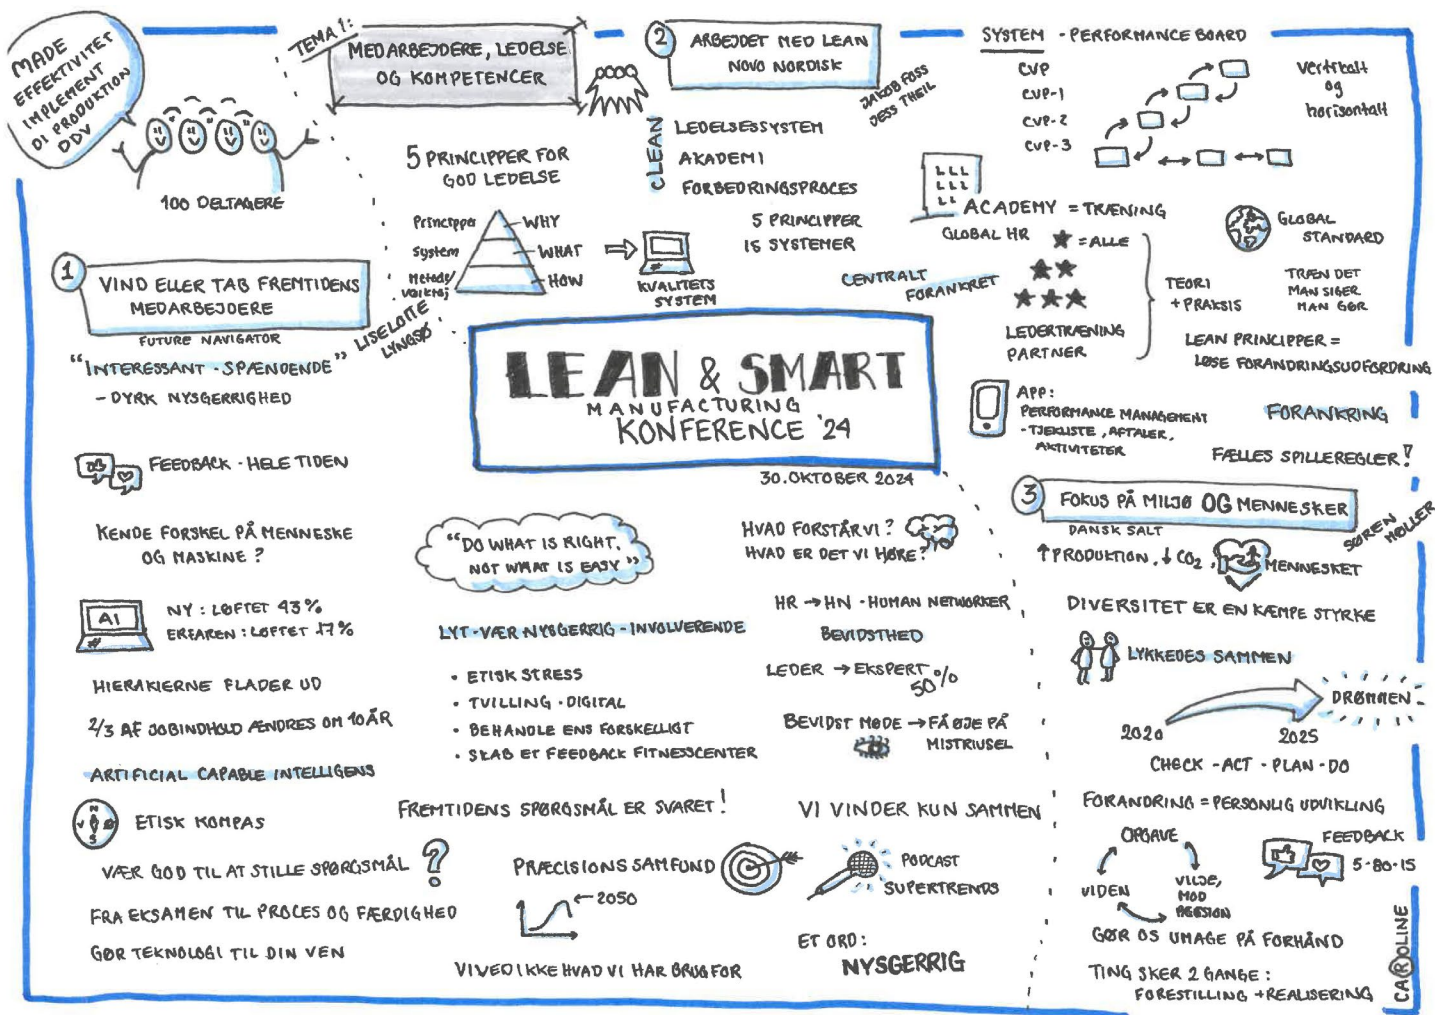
MADE EFFEKTIVITET IMPLEMENT 01 PRODUKTION DDV

100 DELTAGERE

TEMA 1: MEDARBEJDERE, LEDELSE OG KOMPETENCER

5 PRINCIPPER FOR GOD LEDELSE

Princippe WHY
System WHAT
Metode/Værktøj HOW

KVALITETS SYSTEM

LISELOTTE LYNGSØ

1 VIND ELLER TAB FREMTIDENS MEDARBEJDERE

FUTURE NAVIGATOR

"INTERESSANT - SPÆNDENDE"
- DYRK NYSGERRIGHED

FEEDBACK - HELE TIDEN

KENDE FORSKEL PÅ MENNESKE OG MASKINE ?

AI
NY : LØFTET 43%
ERFAREN : LØFTET 17%

HIERAKIERNE FLADER UD

2/3 AF JOBINDHOLD ÆNDRES OM 10 ÅR

ARTIFICIAL CAPABLE INTELLIGENS

ETISK KOMPAS

VÆR GOD TIL AT STILLE SPØRGSMÅL ?

FRA EKSAMEN TIL PROCES OG FÆRDIGHED

GØR TEKNOLOGI TIL DIN VEN

2 ARBEJDET MED LEAN NOVO NORDISK

JAKOB FOSS JESS THEIL

LEAN
LEDELSESSYSTEM
AKADEMI
FORBEDRINGSPROCES

5 PRINCIPPER IS SYSTEMER

CENTRALT FORANKRET

LEAN & SMART MANUFACTURING KONFERENCE '24

30.OKTOBER 2024

"DO WHAT IS RIGHT, NOT WHAT IS EASY"

LYT - VÆR NYSGERRIG - INVOLVERENDE

• ETISK STRESS
• TVILLING - DIGITAL
• BEHANDLE ENS FORSKELLIGT
• SKAB ET FEEDBACK FITNESSCENTER

FREMTIDENS SPØRGSMÅL ER SVARET!

PRÆCISIONS SAMFUND
2050

VIVED IKKE HVAD VI HAR BRUG FOR

HVAD FORSTÅR VI ?
HVAD ER DET VI HØRE?

HR → HN - HUMAN NETWORKER
BEVIDSTHED

LEDER → EKSPERT 50%

BEVIDST MØDE → FÅ ØJE PÅ MISTRIUSEL

VI VINDER KUN SAMMEN

PODCAST
SUPERTRENDS

ET ORD: NYSGERRIG

SYSTEM - PERFORMANCE BOARD
CVP
CVP-1
CVP-2
CVP-3

Vertikalt og horisontalt

ACADEMY = TRÆNING
GLOBAL HR
★ = ALLE
★★
★★★
LEDERTRÆNING PARTNER

GLOBAL STANDARD

TEORI + PRAKSIS

TRÆN DET MAN SIGER MAN GØR

LEAN PRINCIPPER = LØSE FORANDRINGSUDFORDRING

APP:
PERFORMANCE MANAGEMENT
- TJEKLISTE, AFTALER, AKTIVITETER

FORANKRING

FÆLLES SPILLEREGLER!

3 FOKUS PÅ MILJØ OG MENNESKER

DANSK SALT

SØREN MØLLER

↑PRODUKTION, ↓$CO_2$, MENNESKET

DIVERSITET ER EN KÆMPE STYRKE

LYKKEDES SAMMEN

2020
2025
DRØMMEN

CHECK - ACT - PLAN - DO

FORANDRING = PERSONLIG UDVIKLING

OPGAVE
VIDEN
VILJE, MOD PASSION

FEEDBACK 5-80-15

GØR OS UMAGE PÅ FORHÅND

TING SKER 2 GANGE :
FORESTILLING + REALISERING

CAROLINE